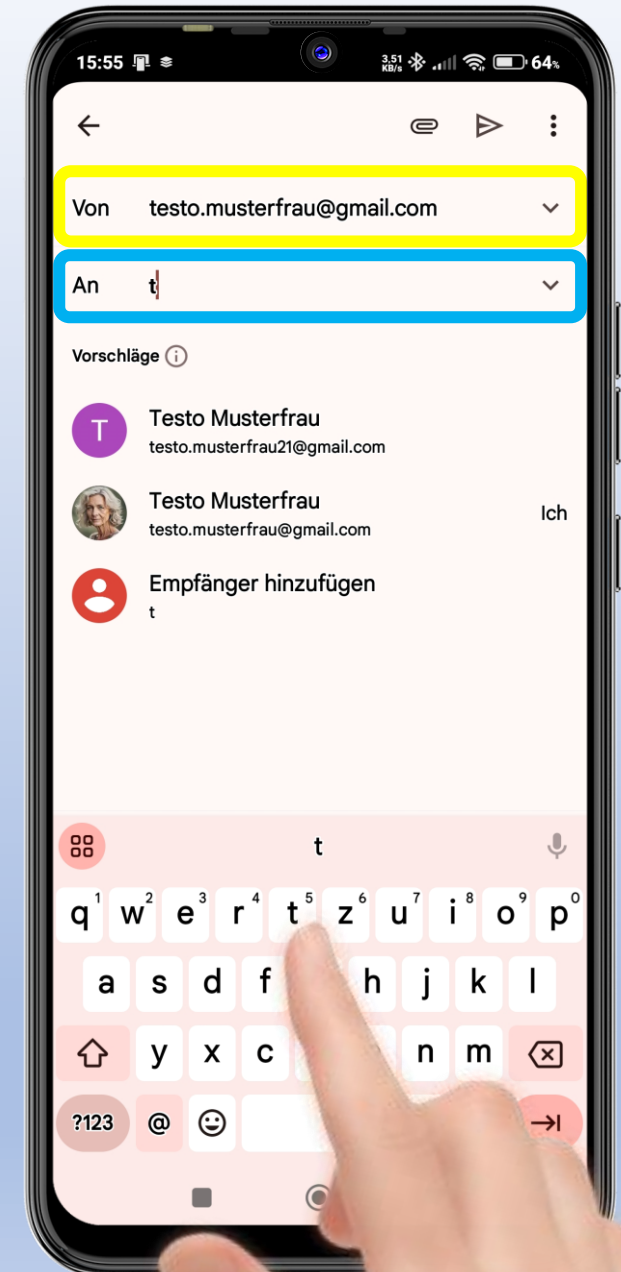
15:55 3,51 KB/s 64%

Von testo.musterfrau@gmail.com

An t

Vorschläge

T
Testo Musterfrau
testo.musterfrau21@gmail.com

Testo Musterfrau
testo.musterfrau@gmail.com
Ich

Empfänger hinzufügen
t

t

q 1 w 2 e 3 r 4 t 5 z 6 u 7 i 8 o 9 p 0
a s d f h j k l
y x c n m
?123 @